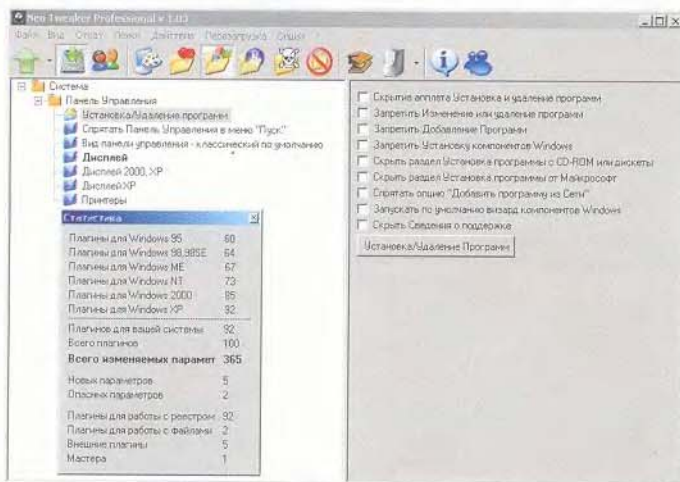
Neo Tweaker Professional v 1.03
Файл Вид Отчет Поиск Действия Перезагрузка Опции

Система
Панель Управления
Установка/Удаление программ
Спрятать Панель Управления в меню "Пуск"
Вид панели управления - классический по умолчанию
Дисплей
Дисплей 2000, XP
Дисплей XP
Принтеры

Статистика

| | |
|---|---|
| Плагины для Windows 95 | 60 |
| Плагины для Windows 98,98SE | 64 |
| Плагины для Windows ME | 67 |
| Плагины для Windows NT | 73 |
| Плагины для Windows 2000 | 85 |
| Плагины для Windows XP | 92 |
| Плагинов для вашей системы | 92 |
| Всего плагинов | 100 |
| Всего изменяемых парамет | 365 |
| Новых параметров | 5 |
| Опасных параметров | 2 |
| Плагины для работы с реестром | 92 |
| Плагины для работы с файлами | 2 |
| Внешние плагины | 5 |
| Мастера | 1 |

Скрытие апплета Установка и удаление программ
Запретить Изменение или удаление программ
Запретить Добавление Программ
Запретить Установку компонентов Windows
Скрыть раздел Установка программы с CD-ROM или дискеты
Скрыть раздел Установка программы от Майкрософт
Спрятать опцию "Добавить программу из Сети"
Запускать по умолчанию визард компонентов Windows
Скрыть Сведения о поддержке
Установка/Удаление Программ